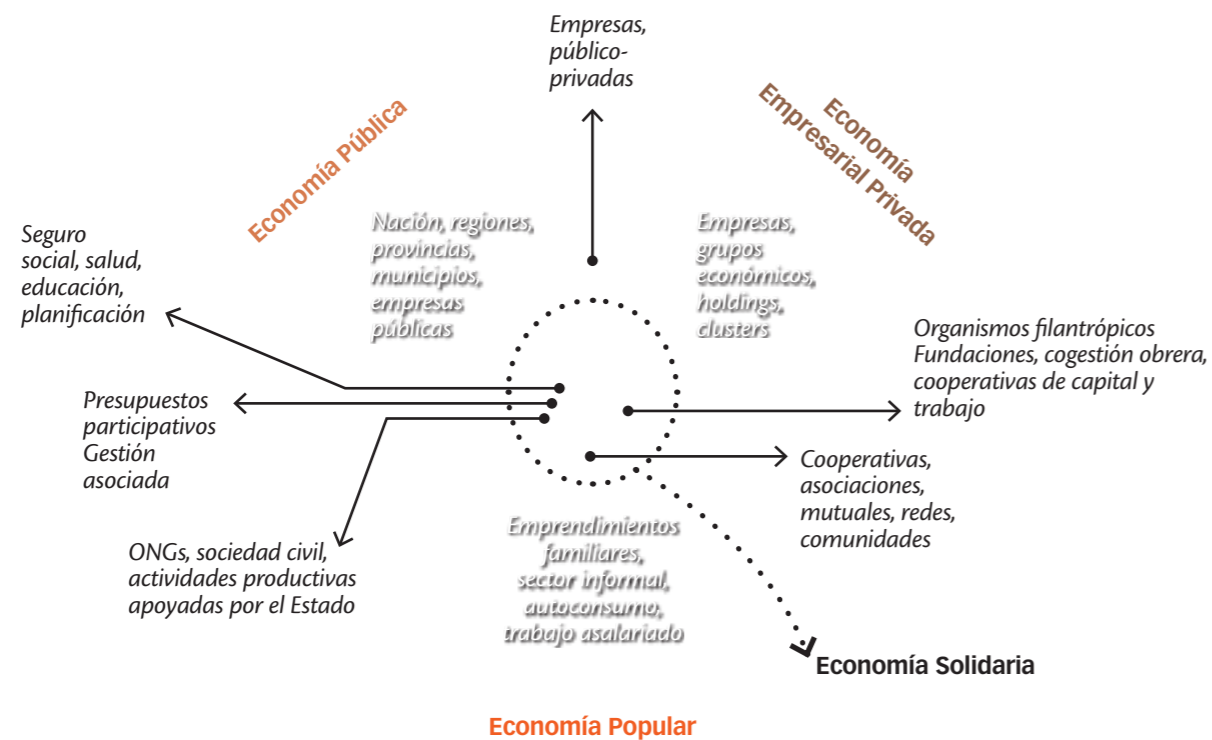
Empresas, público-privadas

Economía Pública

Economía Empresarial Privada

Nación, regiones, provincias, municipios, empresas públicas

Empresas, grupos económicos, holdings, clusters

Seguro social, salud, educación, planificación

Organismos filantrópicos Fundaciones, cogestión obrera, cooperativas de capital y trabajo

Presupuestos participativos Gestión asociada

Cooperativas, asociaciones, mutuales, redes, comunidades

ONGs, sociedad civil, actividades productivas apoyadas por el Estado

Emprendimientos familiares, sector informal, autoconsumo, trabajo asalariado

Economía Solidaria

Economía Popular